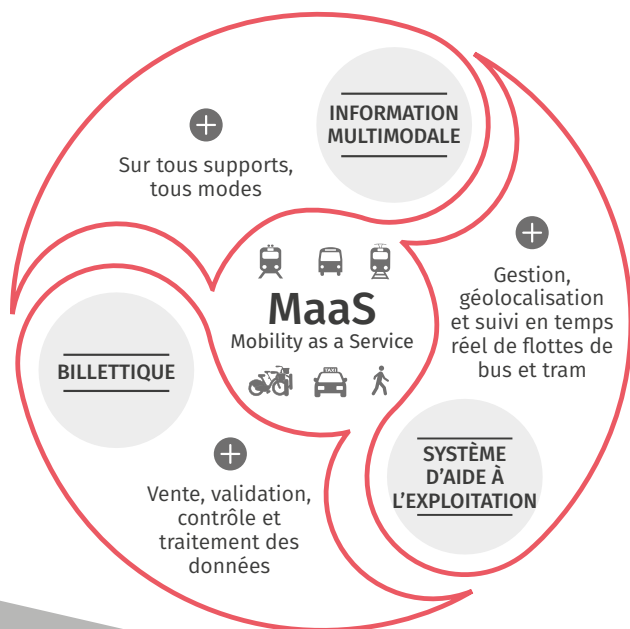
INFORMATION MULTIMODALE

Sur tous supports, tous modes

MaaS
Mobility as a Service

TAXI

Gestion, géolocalisation et suivi en temps réel de flottes de bus et tram

SYSTÈME D'AIDE À L'EXPLOITATION

BILLETTIQUE

Vente, validation, contrôle et traitement des données